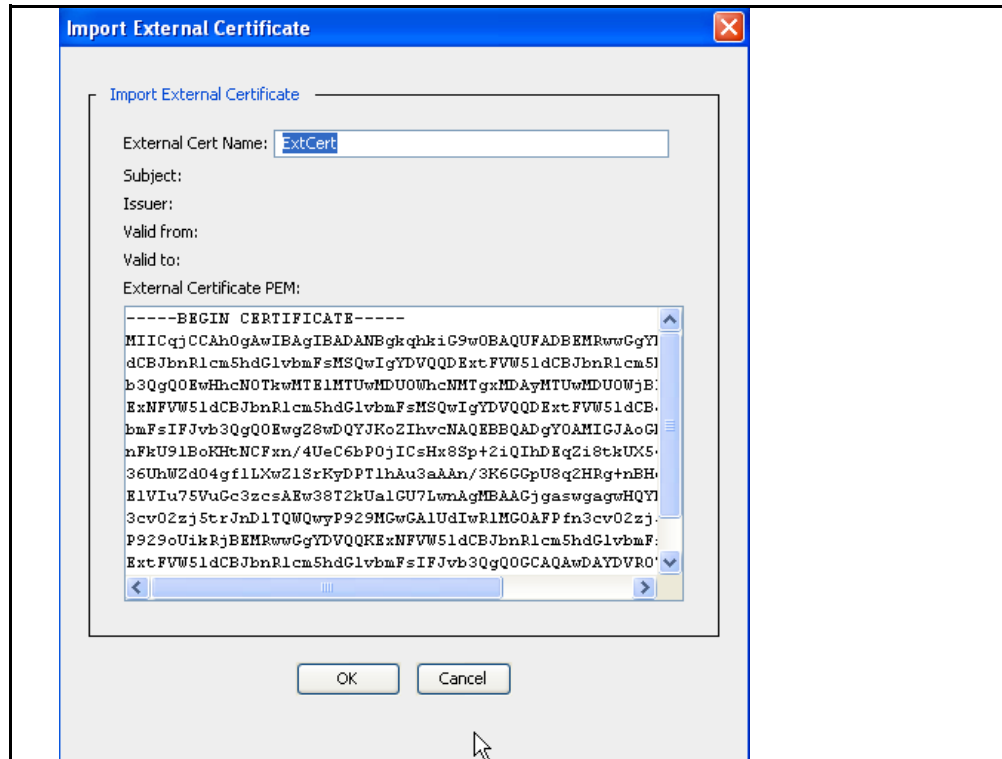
Import External Certificate

Import External Certificate

External Cert Name: ExtCert

Subject:

Issuer:

Valid from:

Valid to:

External Certificate PEM:

-----BEGIN CERTIFICATE-----
MIICqjCCAhOgAwIBAgIBADANBgkqhkiG9w0BAQUFADBEMRwwGgY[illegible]
dCBJbnRlcm5hdGlvbmFsMSQwIgYDVQQDExtFVW51dCBJbnRlcm5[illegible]
b3QgQ0EwHhcNOTkwMTE1MTUwMDU0WhcNMTgxMDAyMTUwMDU0WjB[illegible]
ExNFVW51dCBJbnRlcm5hdGlvbmFsMSQwIgYDVQQDExtFVW51dCB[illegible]
bmFsIFJvb3QgQ0EwgZ8wDQYJKoZIhvcNAQEBBQADgY0AMIGJAoG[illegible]
nFkU91BoKHtNCFxn/4UeC6bP0jICsHx8Sp+2iQIhDEqZi8tkUX5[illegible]
36UhWZd04gflLXwZlSrKyDPTlhAu3aAAn/3K6GGpU8q2HRg+nBH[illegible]
ElVIu75VuGc3zcsAEw38T2kUalGU7LwnAgMBAAGjgaswgagwHQY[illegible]
3cv02zj5trJnDlTQWQwyP929MGwGAlUdIwRlMGOAFPfn3cv02zj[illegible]
P929oUikRjBEMRwwGgYDVQQKExNFVW51dCBJbnRlcm5hdGlvbmF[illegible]
ExtFVW51dCBJbnRlcm5hdGlvbmFsIFJvb3QgQ0GCAQAwDAYDVR0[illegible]

OK Cancel